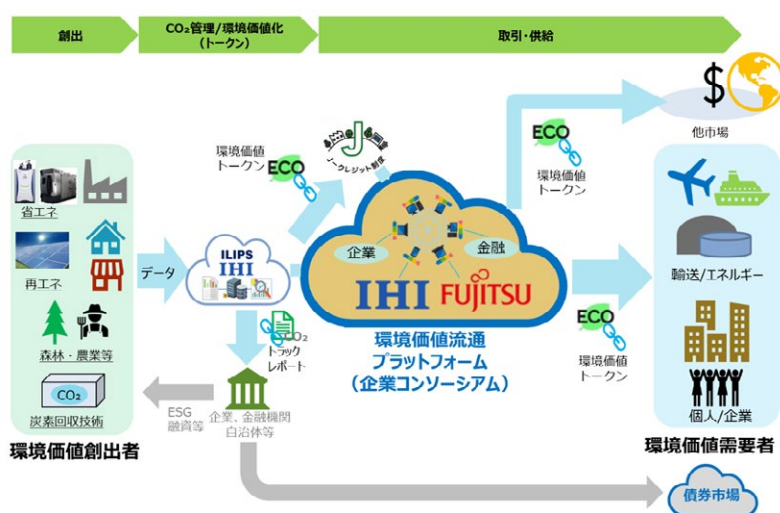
創出

$CO_2$管理/環境価値化
(トークン)

取引・供給

他市場

環境価値
トークン

ECO

Jークレジット制度

ECO
環境価値
トークン

省エネ

再エネ

森林・農業等

$CO_2$

炭素回収技術

環境価値創出者

データ

ILIPS
IHI

企業

金融

IHI FUJITSU

輸送/エネルギー

ECO
$CO_2$
トラック
レポート

環境価値流通
プラットフォーム
(企業コンソーシアム)

ECO
環境価値
トークン

個人/企業

ESG
融資等

企業、金融機関
自治体等

環境価値需要者

債券市場